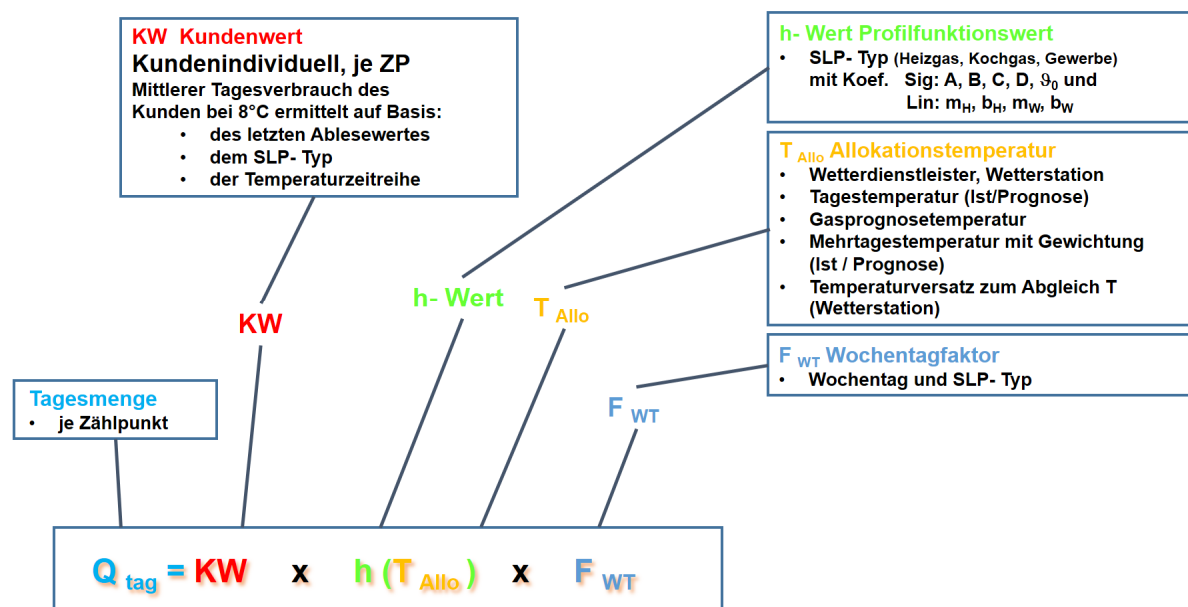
KW Kundenwert
Kundenindividuell, je ZP
Mittlerer Tagesverbrauch des Kunden bei 8°C ermittelt auf Basis:
• des letzten Ablesewertes
• dem SLP- Typ
• der Temperaturzeitreihe

h- Wert Profilfunktionswert
• SLP- Typ (Heizgas, Kochgas, Gewerbe) mit Koef. Sig: A, B, C, D, $\vartheta_0$ und Lin: $m_H$, $b_H$, $m_W$, $b_W$

$T_{Allo}$ Allokationstemperatur
• Wetterdienstleister, Wetterstation
• Tagestemperatur (Ist/Prognose)
• Gasprognosetemperatur
• Mehrtagestemperatur mit Gewichtung (Ist / Prognose)
• Temperaturversatz zum Abgleich T (Wetterstation)

h- Wert

$T_{Allo}$

KW

$F_{WT}$ Wochentagfaktor
• Wochentag und SLP- Typ

$F_{WT}$

Tagesmenge
• je Zählpunkt

$Q_{tag}$ = KW x h ($T_{Allo}$) x $F_{WT}$